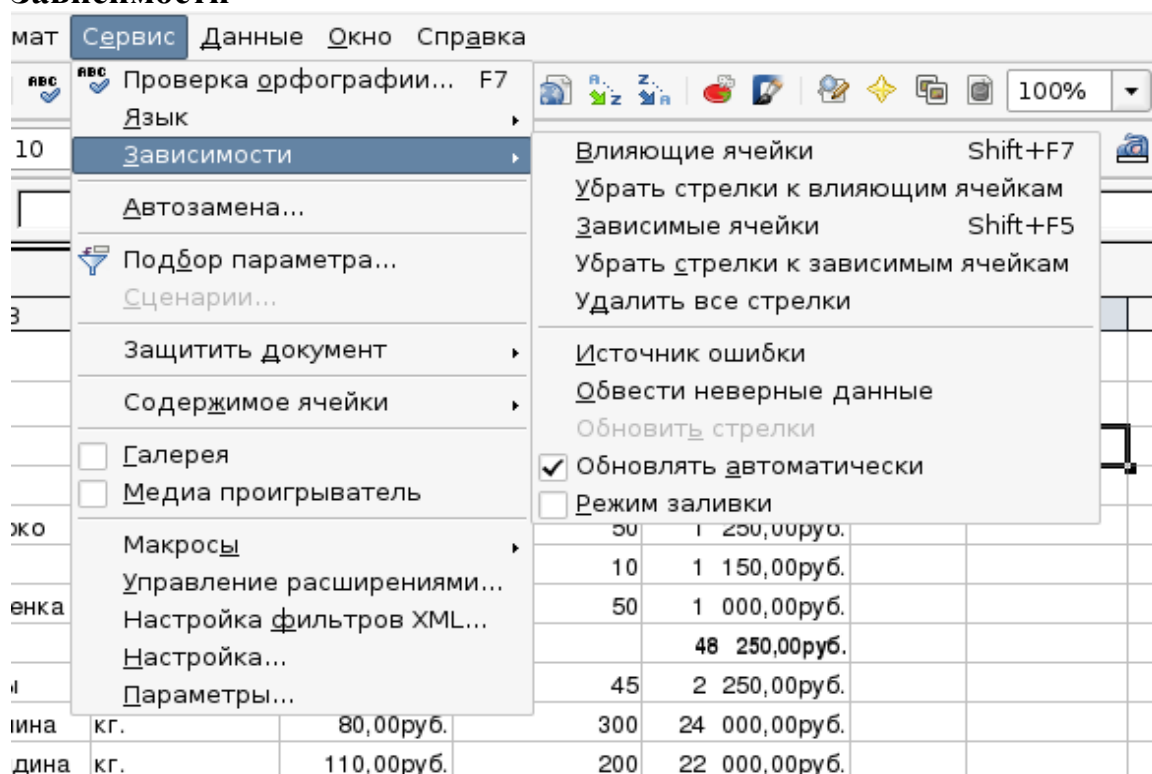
Зависимости

мат Сервис Данные Окно Справка

Проверка орфографии... F7
Язык
Зависимости
Автозамена...
Подбор параметра...
Сценарии...
Защитить документ
Содержимое ячейки
Галерея
Медиа проигрыватель
Макросы
Управление расширениями...
Настройка фильтров XML...
Настройка...
Параметры...

Влияющие ячейки Shift+F7
Убрать стрелки к влияющим ячейкам
Зависимые ячейки Shift+F5
Убрать стрелки к зависимым ячейкам
Удалить все стрелки
Источник ошибки
Обвести неверные данные
Обновить стрелки
Обновлять автоматически
Режим заливки

100%

10

B

око 50 1 250,00руб.
10 1 150,00руб.
енка 50 1 000,00руб.
48 250,00руб.
ы 45 2 250,00руб.
ина кг. 80,00руб. 300 24 000,00руб.
дина кг. 110,00руб. 200 22 000,00руб.